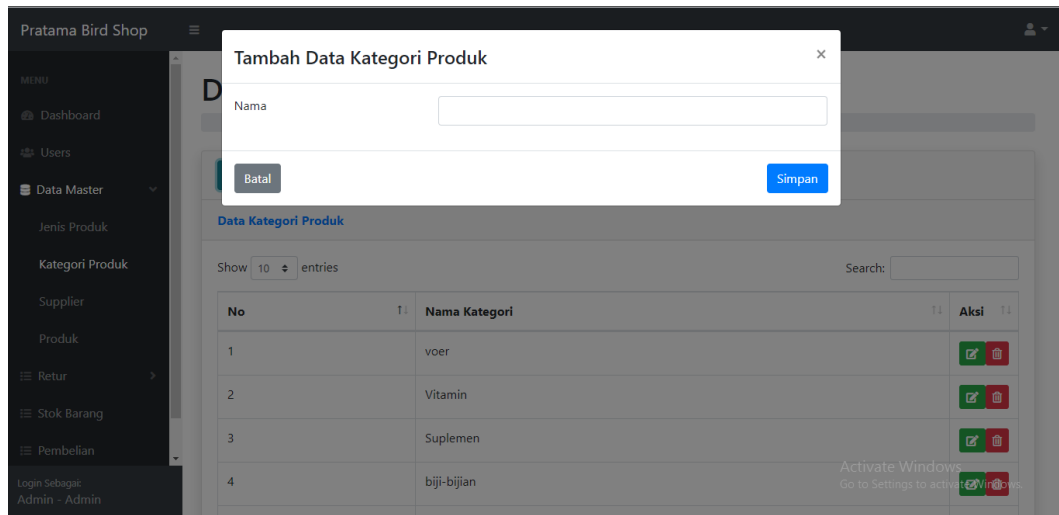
Pratama Bird Shop

MENU
Dashboard
Users
Data Master
Jenis Produk
Kategori Produk
Supplier
Produk
Retur
Stok Barang
Pembelian

Login Sebagai:
Admin - Admin

D

Tambah Data Kategori Produk ×

Nama

Batal Simpan

Data Kategori Produk

Show 10 entries

Search:

| No | Nama Kategori | Aksi |
|---|---|---|
| 1 | voer | |
| 2 | Vitamin | |
| 3 | Suplemen | |
| 4 | biji-bijian | |

Activate Windows
Go to Settings to activate Windows.